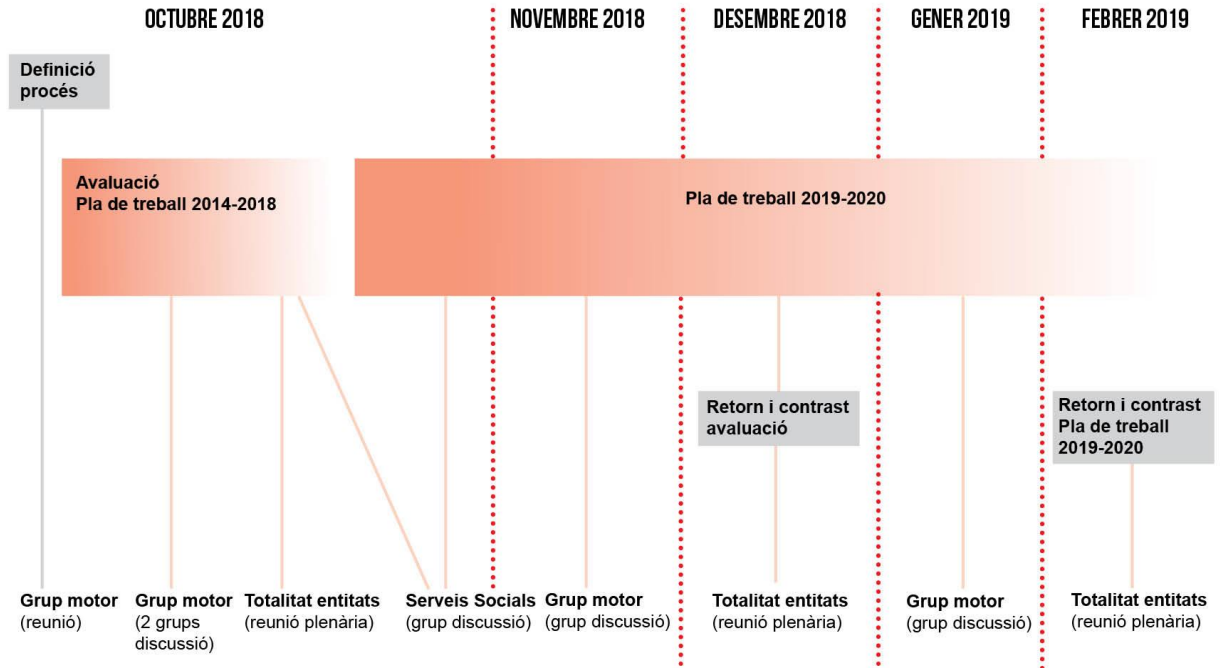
OCTUBRE 2018

NOVEMBRE 2018

DESEMBRE 2018

GENER 2019

FEBRER 2019

Definició procés

Avaluació
Pla de treball 2014-2018

Pla de treball 2019-2020

Retorn i contrast avaluació

Retorn i contrast Pla de treball 2019-2020

Grup motor (reunió)

Grup motor (2 grups discussió)

Totalitat entitats (reunió plenària)

Serveis Socials (grup discussió)

Grup motor (grup discussió)

Totalitat entitats (reunió plenària)

Grup motor (grup discussió)

Totalitat entitats (reunió plenària)